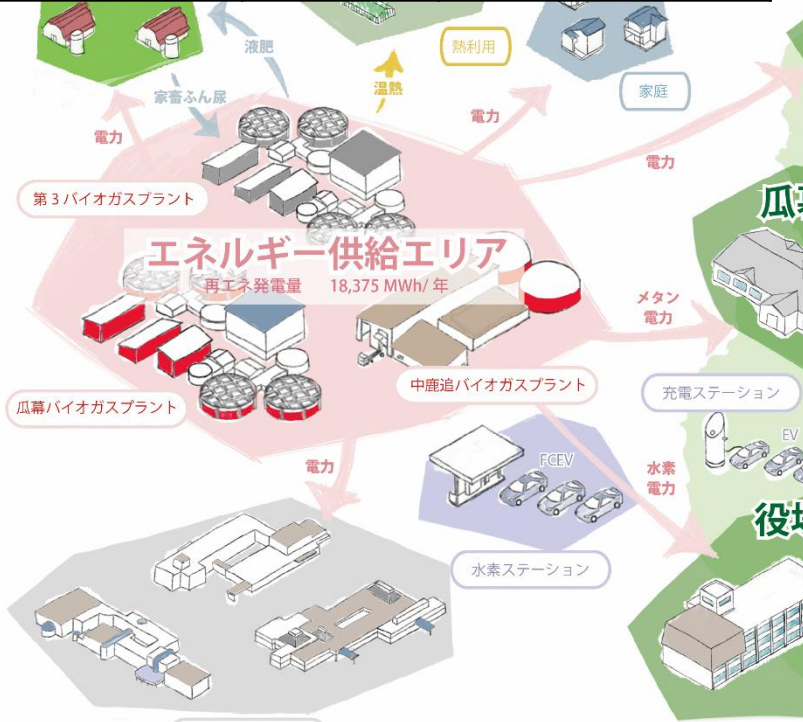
液肥

熱利用

家畜ふん尿

温熱

家庭

電力

電力

電力

第３バイオガスプラント

瓜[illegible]

エネルギー供給エリア
再エネ発電量　18,375 MWh/ 年

メタン
電力

瓜幕バイオガスプラント

中鹿追バイオガスプラント

充電ステーション

EV

電力

FCEV

水素
電力

役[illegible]

水素ステーション